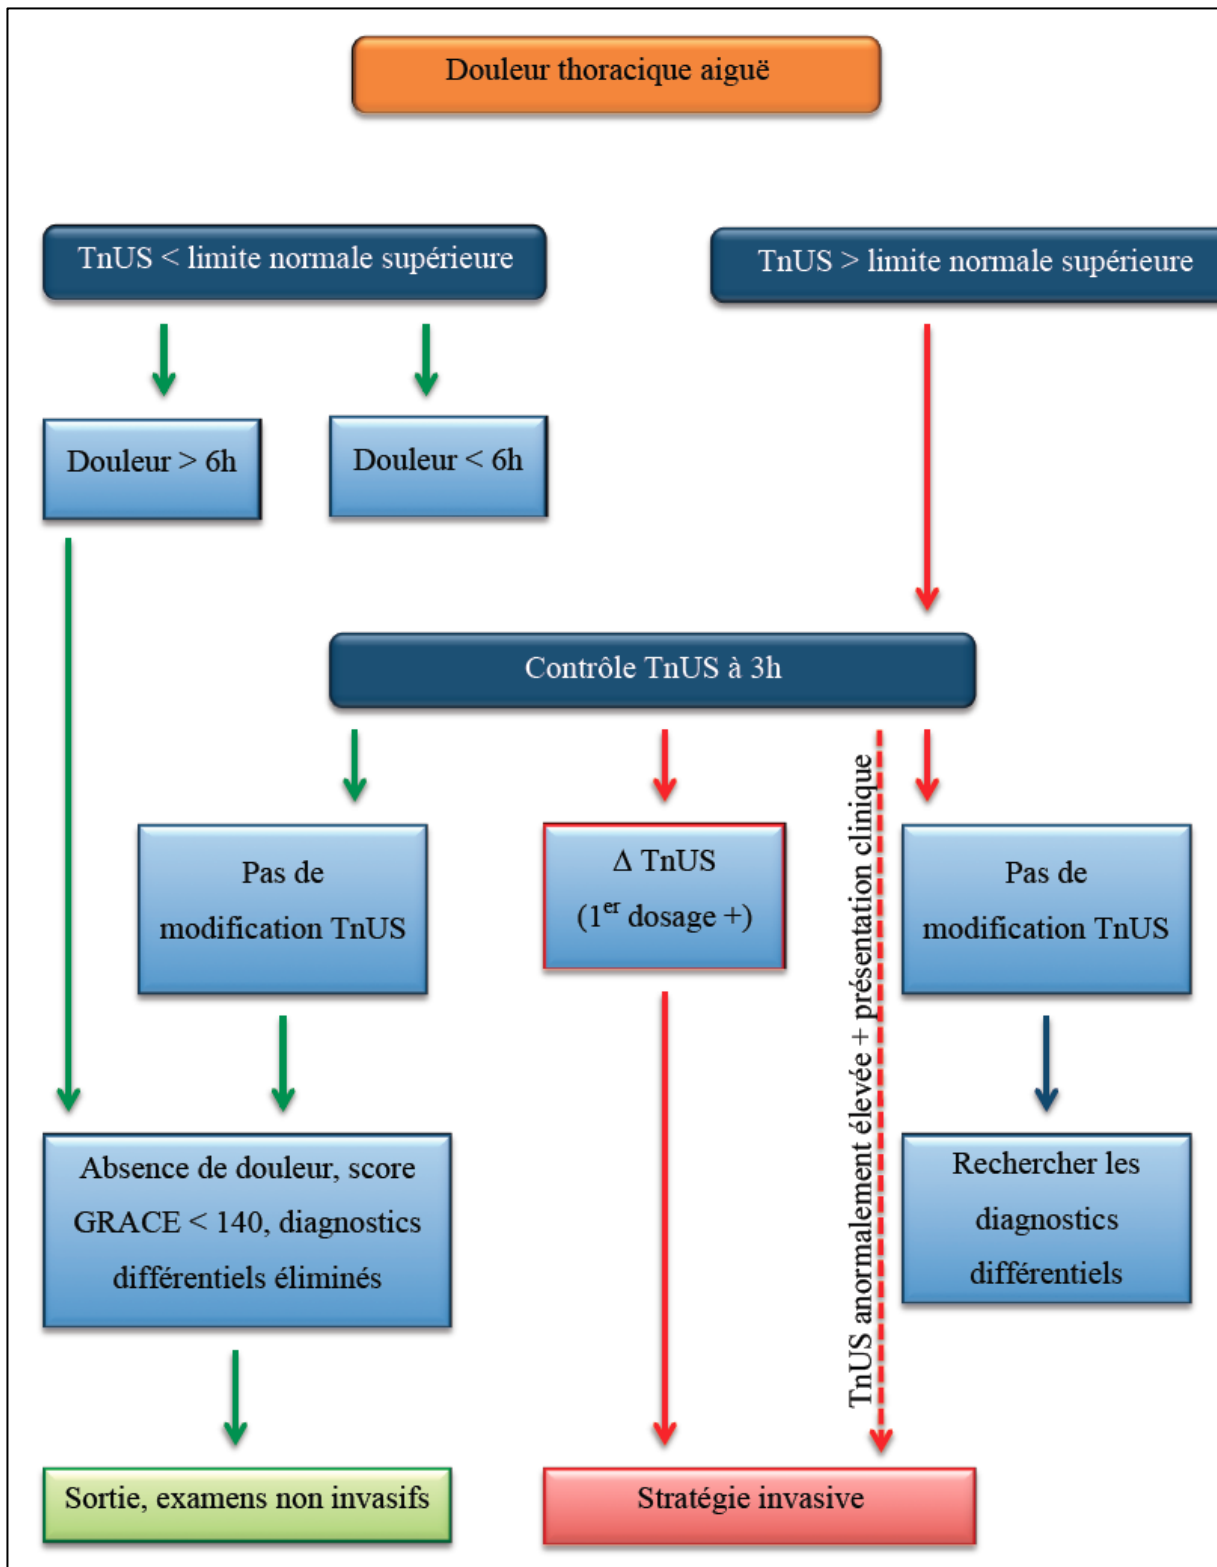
Douleur thoracique aiguë

TnUS < limite normale supérieure

TnUS > limite normale supérieure

Douleur > 6h

Douleur < 6h

Contrôle TnUS à 3h

Pas de modification TnUS

Δ TnUS ($1^{er}$ dosage +)

TnUS anormalement élevée + présentation clinique

Pas de modification TnUS

Absence de douleur, score GRACE < 140, diagnostics différentiels éliminés

Rechercher les diagnostics différentiels

Sortie, examens non invasifs

Stratégie invasive